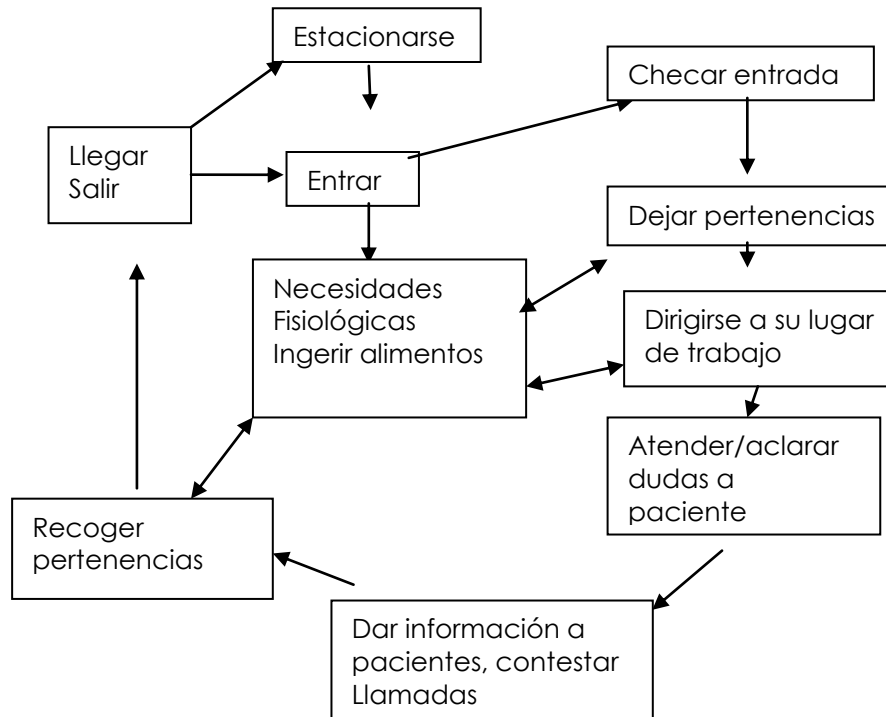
Estacionarse

Checar entrada

Llegar
Salir

Entrar

Dejar pertenencias

Necesidades
Fisiológicas
Ingerir alimentos

Dirigirse a su lugar de trabajo

Atender/aclarar dudas a paciente

Recoger pertenencias

Dar información a pacientes, contestar Llamadas